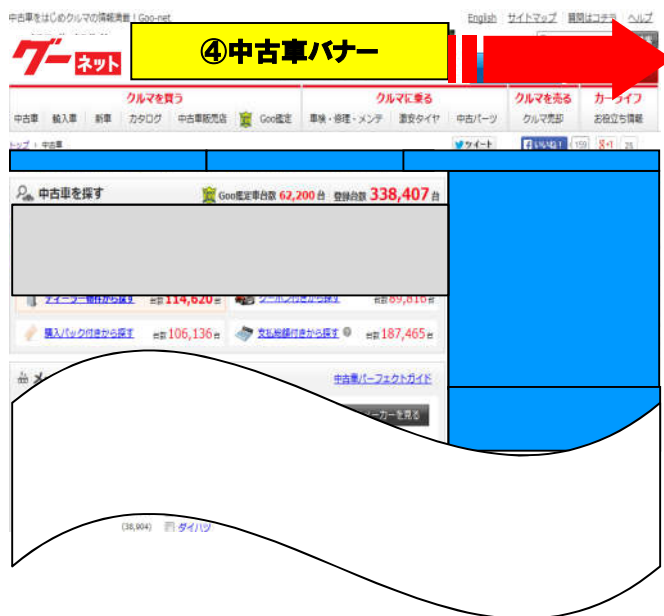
中古車をはじめクルマの情報満載！Goo-net

English サイトマップ 質問はコチラ ヘルプ

グー ネット

④中古車バナー

クルマを買う

クルマに乗る

クルマを売る

カーライフ

中古車 | 輸入車 | 新車 | カタログ | 中古車販売店 | Goo鑑定

車検・修理・メンテ | 激安タイヤ | 中古パーツ

クルマ売却

お役立ち情報

トップ > 中古車

ツイート

いいね！ 159

8+1 26

中古車を探す

Goo鑑定車台数 62,200台 登録台数 338,407台

ディーラー物件から探す 台数 114,620台

クーポン付きから探す 台数 89,810台

購入パック付きから探す 台数 106,136台

支払総額付きから探す 台数 187,465台

中古車パーフェクトガイド

メーカーを見る

(38,904) ダイハツ